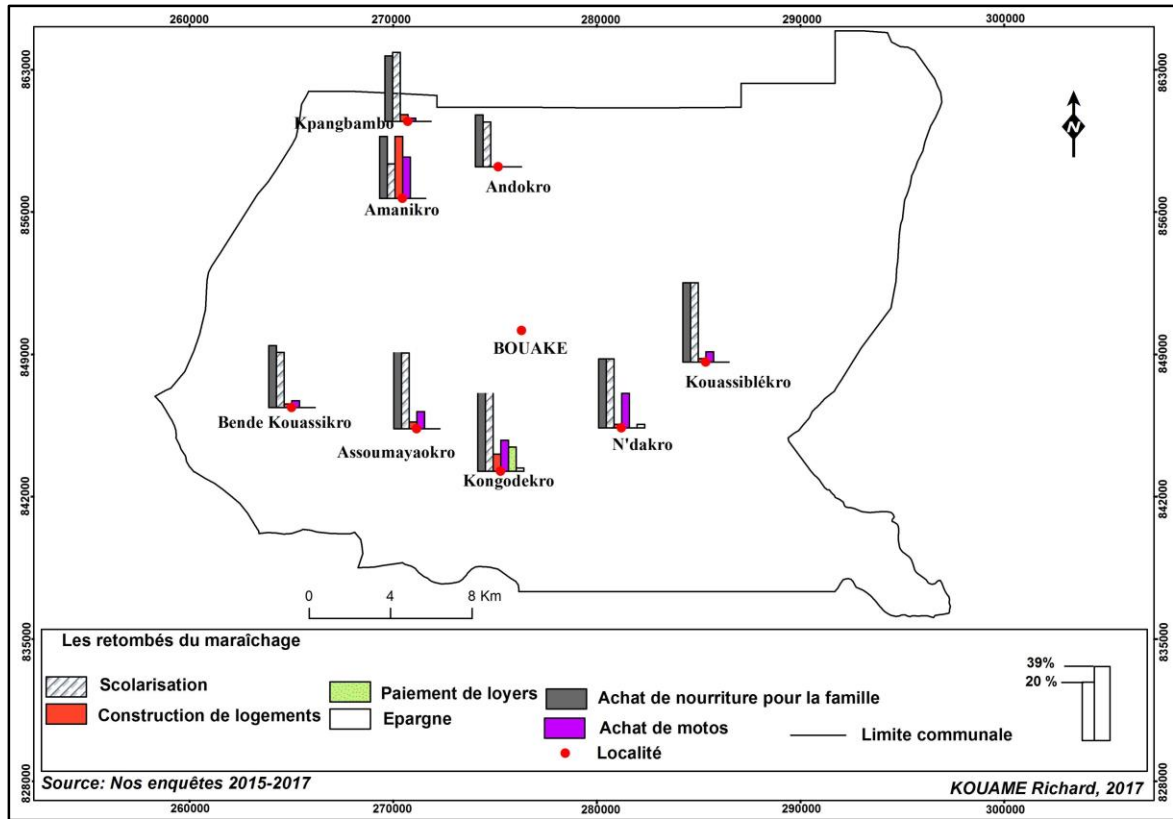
260000
270000
280000
290000
300000

863000
856000
849000
842000
835000
828000

N

Kpangbambo
Andokro
Amanikro
BOUAKE
Kouassiblékro
Bende Kouassikro
Assoumayaokro
N'dakro
Kongodekro

0 4 8 Km

Les retombés du maraîchage

Scolarisation
Construction de logements
Paiement de loyers
Epargne
Achat de nourriture pour la famille
Achat de motos
Localité
Limite communale

39%
20 %

Source: Nos enquêtes 2015-2017
KOUAME Richard, 2017